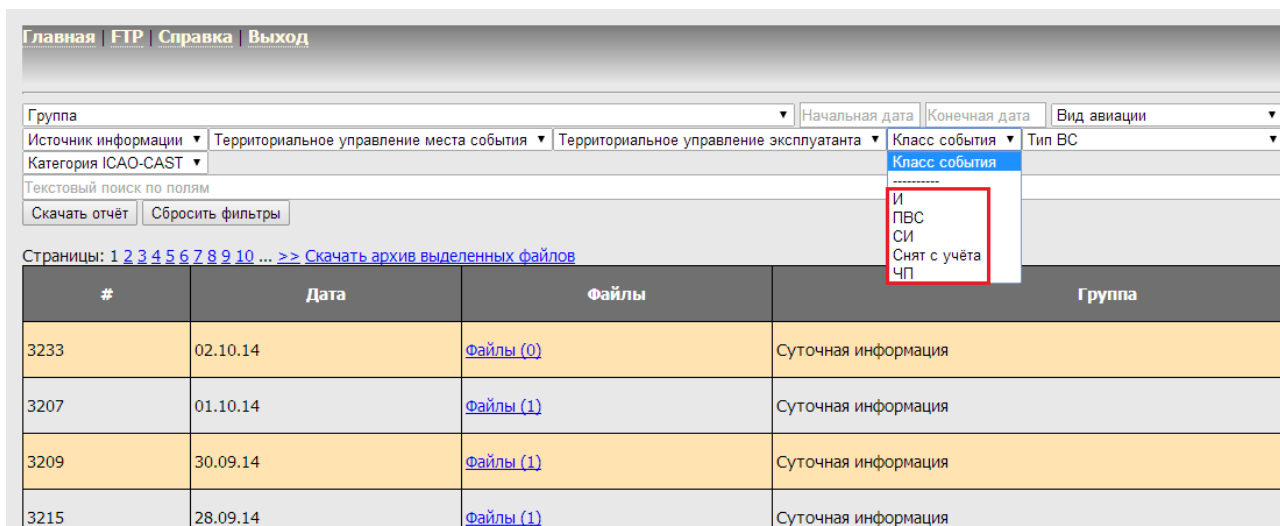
Главная | FTP | Справка | Выход

Группа ▼ Начальная дата Конечная дата Вид авиации ▼
Источник информации ▼ Территориальное управление места события ▼ Территориальное управление эксплуатанта ▼ Класс события ▼ Тип ВС ▼
Категория ICAO-CAST ▼
Текстовый поиск по полям
Скачать отчёт Сбросить фильтры

Класс события
----------
И
ПВС
СИ
Снят с учёта
ЧП

Страницы: 1 2 3 4 5 6 7 8 9 10 ... >> Скачать архив выделенных файлов

| # | Дата | Файлы | Группа |
|---|---|---|---|
| 3233 | 02.10.14 | Файлы (0) | Суточная информация |
| 3207 | 01.10.14 | Файлы (1) | Суточная информация |
| 3209 | 30.09.14 | Файлы (1) | Суточная информация |
| 3215 | 28.09.14 | Файлы (1) | Суточная информация |